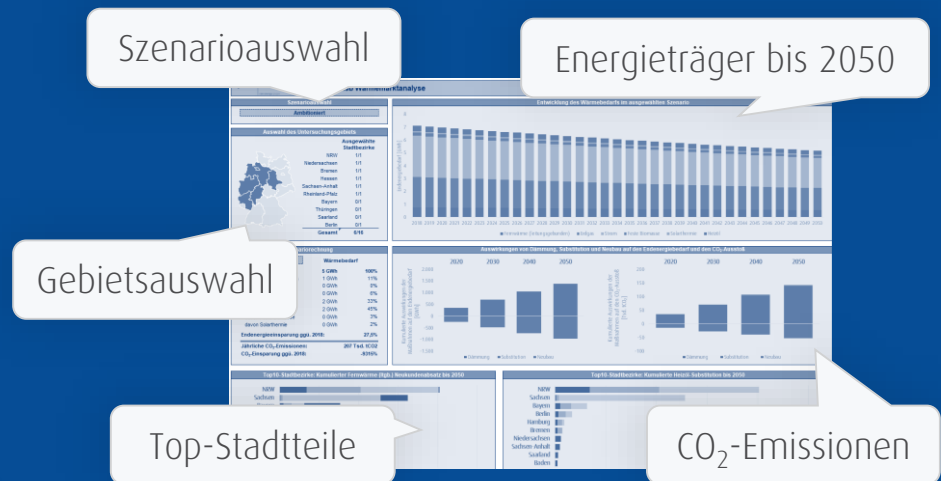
Szenarioauswahl

Energieträger bis 2050

Gebietsauswahl

Top-Stadtteile

$CO_2$-Emissionen

Wärmemarktanalyse

Szenarioauswahl

Ambitioniert

Entwicklung des Wärmebedarfs im ausgewählten Szenario

Auswahl des Untersuchungsgebiets

Ausgewählte Stadtbezirke

| | |
|---|---|
| NRW | 1/1 |
| Niedersachsen | 1/1 |
| Bremen | 1/1 |
| Hessen | 1/1 |
| Sachsen-Anhalt | 1/1 |
| Rheinland-Pfalz | 1/1 |
| Bayern | 0/1 |
| Thüringen | 0/1 |
| Saarland | 0/1 |
| Berlin | 0/1 |
| Gesamt | 6/10 |

Wärmebedarf

| | |
|---|---|
| 0 GWh | 100% |
| 1 GWh | 11% |
| 0 GWh | 0% |
| 0 GWh | 6% |
| 2 GWh | 33% |
| 2 GWh | 45% |
| 0 GWh | 3% |
| 0 GWh | 2% |

davon Solarthermie

Endenergieeinsparung ggü. 2010: 27,5%

Jährliche $CO_2$-Emissionen: 267 Tsd. t CO2

$CO_2$-Einsparung ggü. 2010: -8310%

Auswirkungen von Dämmung, Substitution und Neubau auf den Endenergiebedarf und den $CO_2$-Ausstoß

2020 2030 2040 2050

2020 2030 2040 2050

Dämmung Substitution Neubau

Dämmung Substitution Neubau

Top10-Stadtbezirke: Kumulierter Fernwärme (Hgh.) Neukundenabsatz bis 2050

NRW
Sachsen

Top10-Stadtbezirke: Kumulierte Heizöl-Substitution bis 2050

NRW
Sachsen
Bayern
Berlin
Hamburg
Bremen
Niedersachsen
Sachsen-Anhalt
Saarland
Baden